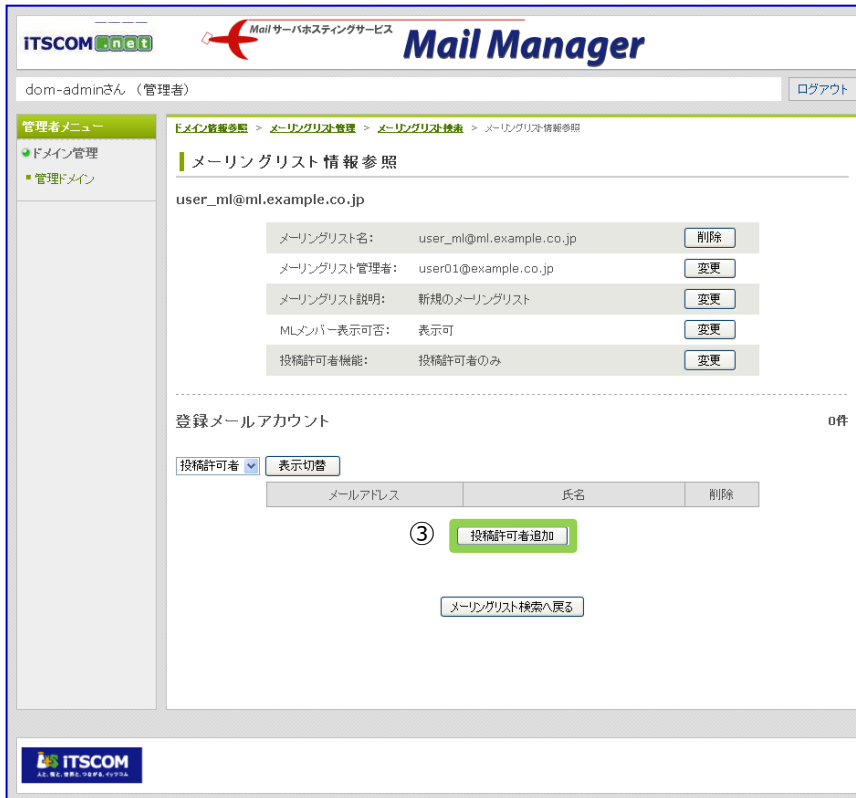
iTSCOM.net

Mailサーバホスティングサービス
Mail Manager

dom-adminさん （管理者）

ログアウト

管理者メニュー
ドメイン管理
管理ドメイン

ドメイン情報参照 > メーリングリスト管理 > メーリングリスト検索 > メーリングリスト情報参照

メーリングリスト情報参照

user_ml@ml.example.co.jp

| | | |
|---|---|---|
| メーリングリスト名: | user_ml@ml.example.co.jp | 削除 |
| メーリングリスト管理者: | user01@example.co.jp | 変更 |
| メーリングリスト説明: | 新規のメーリングリスト | 変更 |
| MLメンバー表示可否: | 表示可 | 変更 |
| 投稿許可者機能: | 投稿許可者のみ | 変更 |

登録メールアカウント

0件

投稿許可者 表示切替

| メールアドレス | 氏名 | 削除 |
|---|---|---|

③ 投稿許可者追加

メーリングリスト検索へ戻る

iTSCOM
人と、街と、世界と、つながる。イッツコム